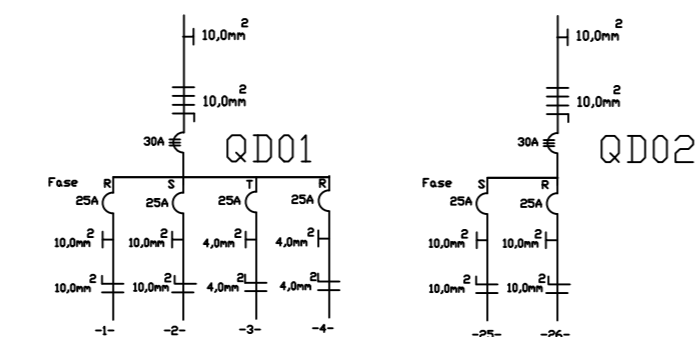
$10,0mm^2$

$10,0mm^2$

30A

QD01

Fase R S T R

25A 25A 25A 25A

$10,0mm^2$ $10,0mm^2$ $4,0mm^2$ $4,0mm^2$

$10,0mm^2$ $10,0mm^2$ $4,0mm^2$ $4,0mm^2$

-1- -2- -3- -4-

$10,0mm^2$

$10,0mm^2$

30A

QD02

Fase S R

25A 25A

$10,0mm^2$ $10,0mm^2$

$10,0mm^2$ $10,0mm^2$

-25- -26-